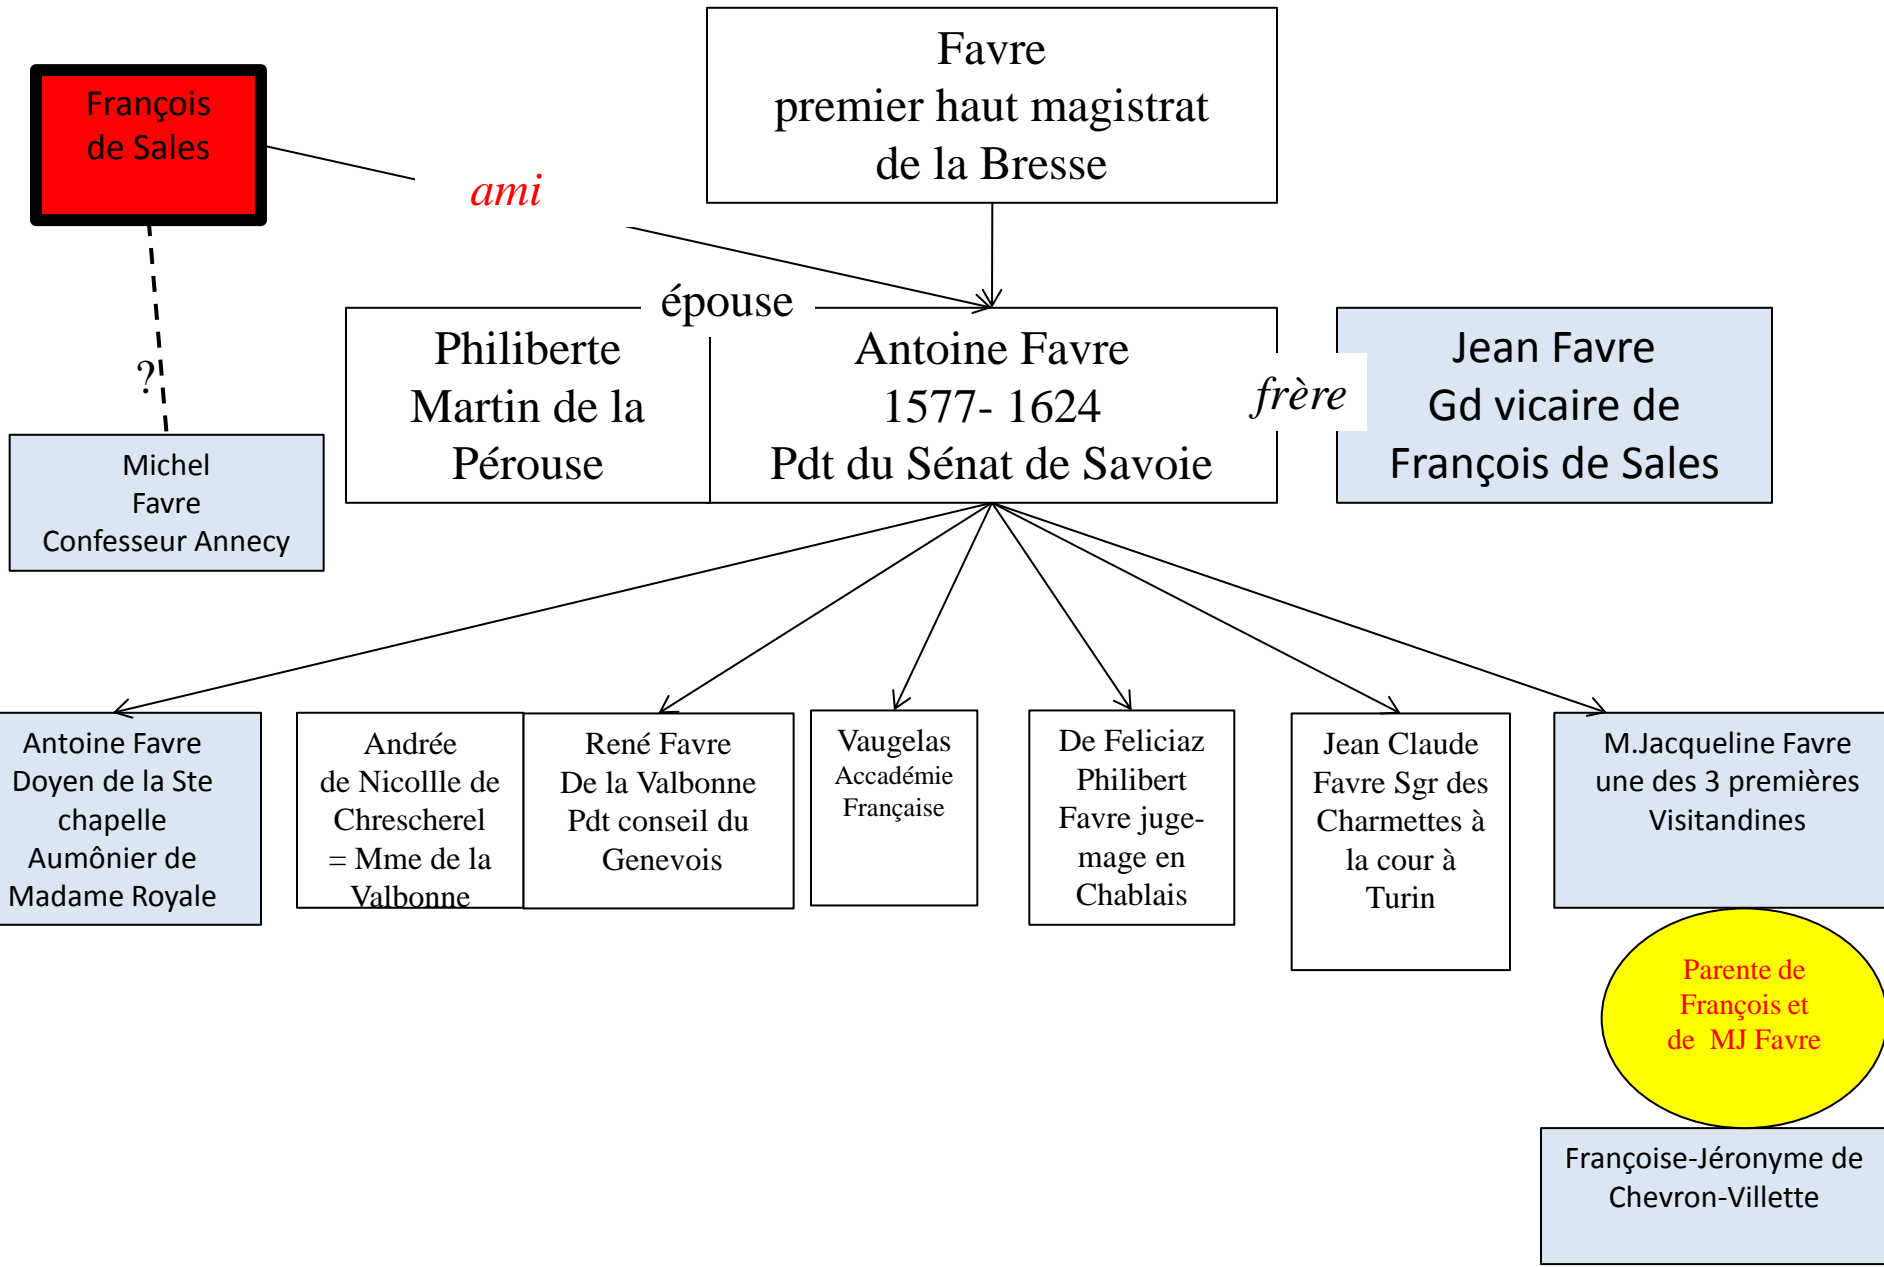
François de Sales

Favre
premier haut magistrat
de la Bresse

ami

épouse

Philiberte Martin de la Pérouse

Antoine Favre
1577- 1624
Pdt du Sénat de Savoie

frère

Jean Favre
Gd vicaire de
François de Sales

?

Michel
Favre
Confesseur Annecy

Antoine Favre Doyen de la Ste chapelle Aumônier de Madame Royale

Andrée de Nicollle de Chrescherel = Mme de la Valbonne

René Favre De la Valbonne Pdt conseil du Genevois

Vaugelas
Accadémie Française

De Feliciaz Philibert Favre juge-mage en Chablais

Jean Claude Favre Sgr des Charmettes à la cour à Turin

M.Jacqueline Favre une des 3 premières Visitandines

Parente de François et de MJ Favre

Françoise-Jéronyme de Chevron-Villette